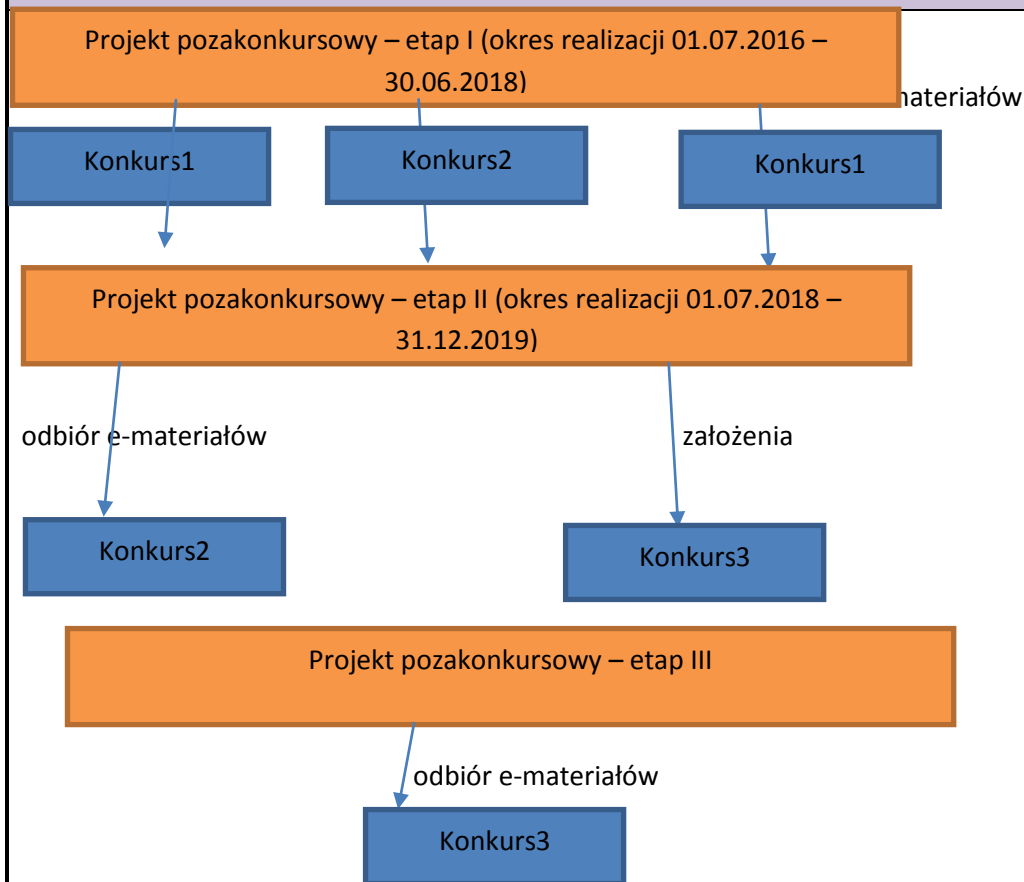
Projekt pozakonkursowy – etap I (okres realizacji 01.07.2016 – 30.06.2018)

materiałów

Konkurs1

Konkurs2

Konkurs1

Projekt pozakonkursowy – etap II (okres realizacji 01.07.2018 – 31.12.2019)

odbiór e-materiałów

założenia

Konkurs2

Konkurs3

Projekt pozakonkursowy – etap III

odbiór e-materiałów

Konkurs3